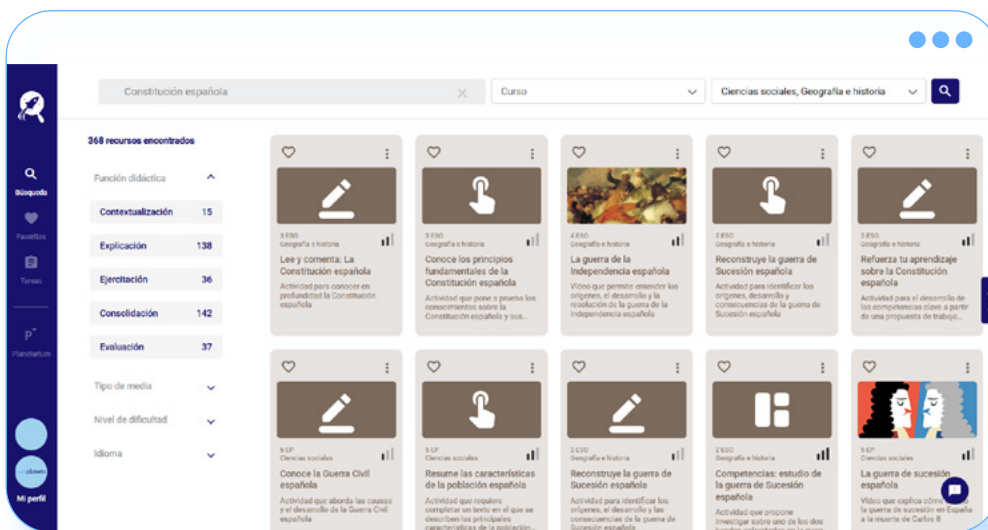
Constitución española

Curso

Ciencias sociales, Geografía e historia

Búsqueda

Favoritos

Tareas

Planetarium

Mi perfil

368 recursos encontrados

Función didáctica

| | |
|---|---|
| Contextualización | 15 |
| Explicación | 138 |
| Ejercitación | 36 |
| Consolidación | 142 |
| Evaluación | 37 |

Tipo de media

Nivel de dificultad

Idioma

3 ESO
Geografía e historia
Lee y comenta: La Constitución española
Actividad para conocer en profundidad la Constitución española

3 ESO
Geografía e historia
Conoce los principios fundamentales de la Constitución española
Actividad que pone a prueba los conocimientos sobre la Constitución española y sus...

4 ESO
Geografía e historia
La guerra de la Independencia española
Vídeo que permite entender los orígenes, el desarrollo y la resolución de la guerra de Independencia española

3 ESO
Geografía e historia
Reconstruye la guerra de Sucesión española
Actividad para identificar los orígenes, desarrollo y consecuencias de la guerra de Sucesión española

3 ESO
Geografía e historia
Refuerza tu aprendizaje sobre la Constitución española
Actividad para el desarrollo de las competencias clave a partir de una propuesta de trabajo...

6 EP
Ciencias sociales
Conoce la Guerra Civil española
Actividad que aborda las causas y el desarrollo de la Guerra Civil española

5 EP
Ciencias sociales
Resume las características de la población española
Actividad que requiere completar un texto en el que se describen las principales características de la población...

2 ESO
Geografía e historia
Reconstruye la guerra de Sucesión española
Actividad para identificar los orígenes, el desarrollo y las consecuencias de la guerra de Sucesión española

2 ESO
Geografía e historia
Competencias: estudio de la guerra de Sucesión española
Actividad que propone investigar sobre uno de los dos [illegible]

5 EP
Ciencias sociales
La guerra de sucesión española
Vídeo que explica cómo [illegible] la guerra de sucesión en España a la muerte de Carlos II